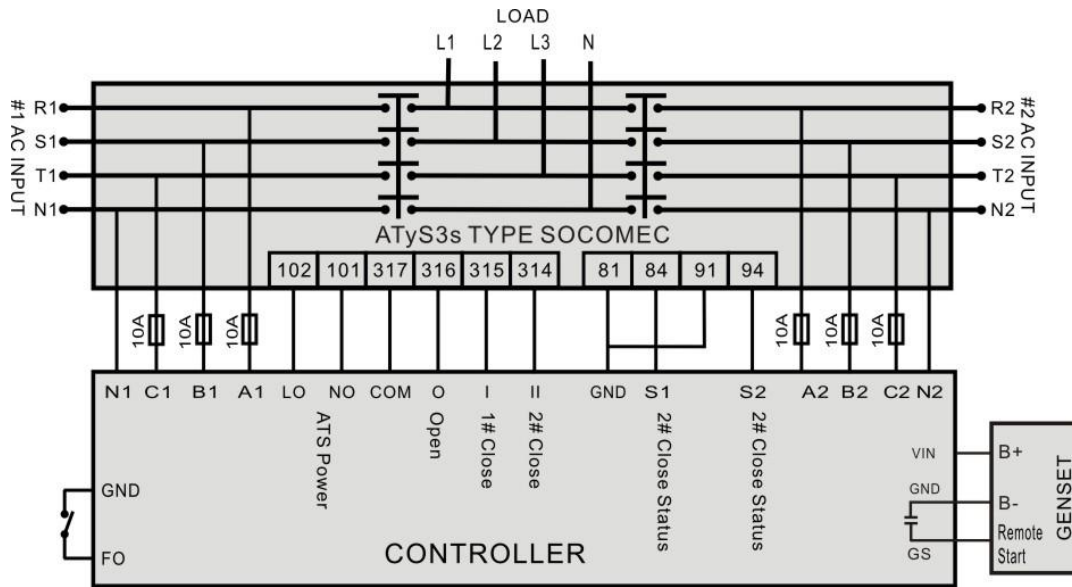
LOAD
L1 L2 L3 N

#1 AC INPUT
R1
S1
T1
N1

#2 AC INPUT
R2
S2
T2
N2

ATyS3s TYPE SOCOMEC

| 102 | 101 | 317 | 316 | 315 | 314 |
|---|---|---|---|---|---|

| 81 | 84 | 91 | 94 |
|---|---|---|---|

10A 10A 10A
10A 10A 10A

N1 C1 B1 A1 LO NO COM O I II GND S1 S2 A2 B2 C2 N2

ATS Power
Open
1# Close
2# Close
2# Close Status
2# Close Status

GND
FO

CONTROLLER

VIN
GND
GS

B+
B-
Remote Start

GENSET